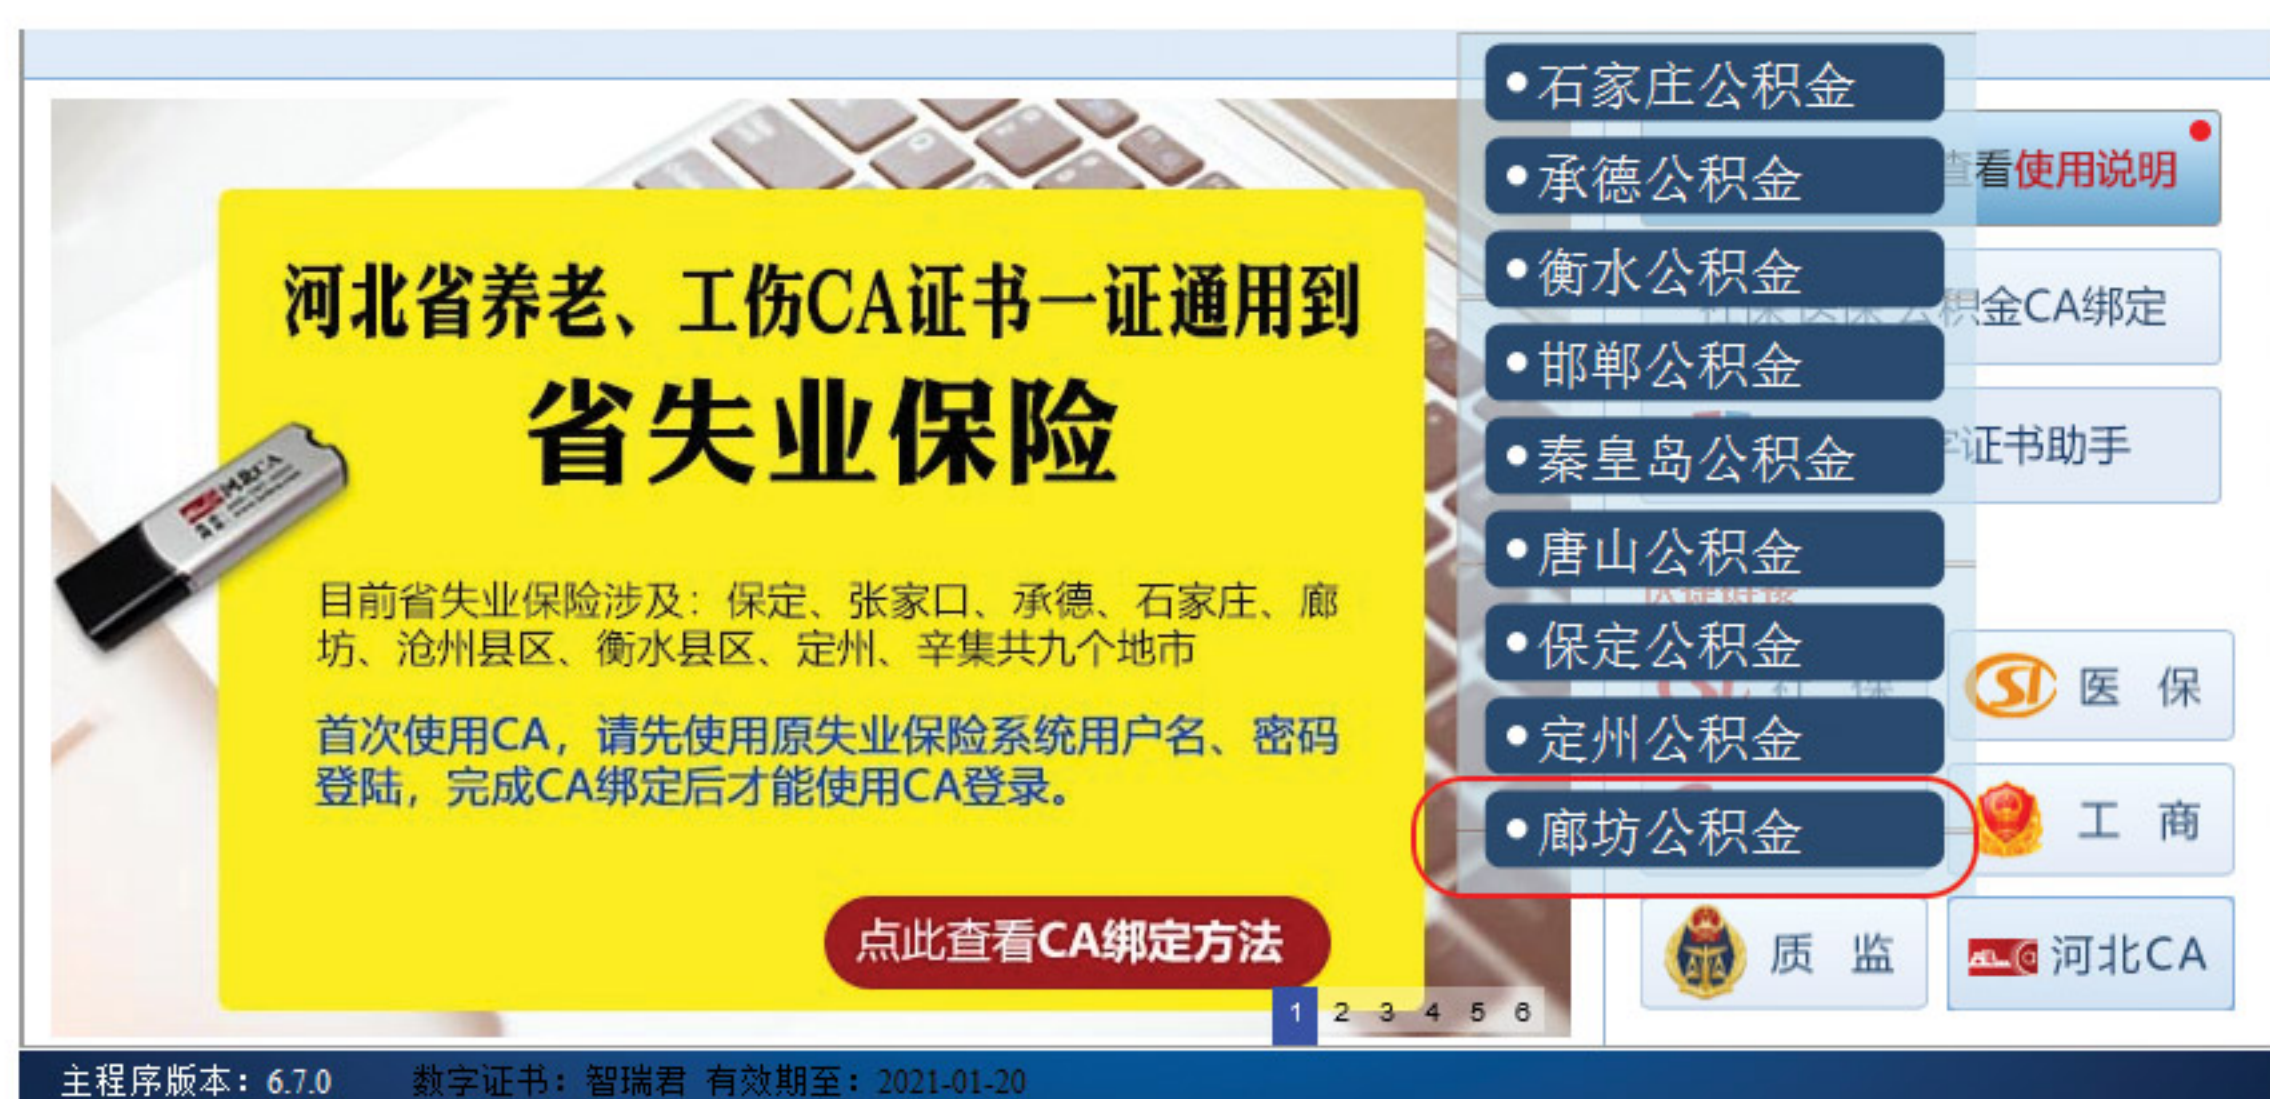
河北省养老、工伤CA证书一证通用到
省失业保险

目前省失业保险涉及：保定、张家口、承德、石家庄、廊坊、沧州县区、衡水县区、定州、辛集共九个地市

首次使用CA，请先使用原失业保险系统用户名、密码登陆，完成CA绑定后才能使用CA登录。

点此查看CA绑定方法

1 2 3 4 5 6

• 石家庄公积金
• 承德公积金
• 衡水公积金
• 邯郸公积金
• 秦皇岛公积金
• 唐山公积金
• 保定公积金
• 定州公积金
• 廊坊公积金

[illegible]看使用说明
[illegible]积金CA绑定
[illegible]证书助手
医 保
工 商
质 监
河北CA

主程序版本：6.7.0 数字证书：智瑞君 有效期至：2021-01-20